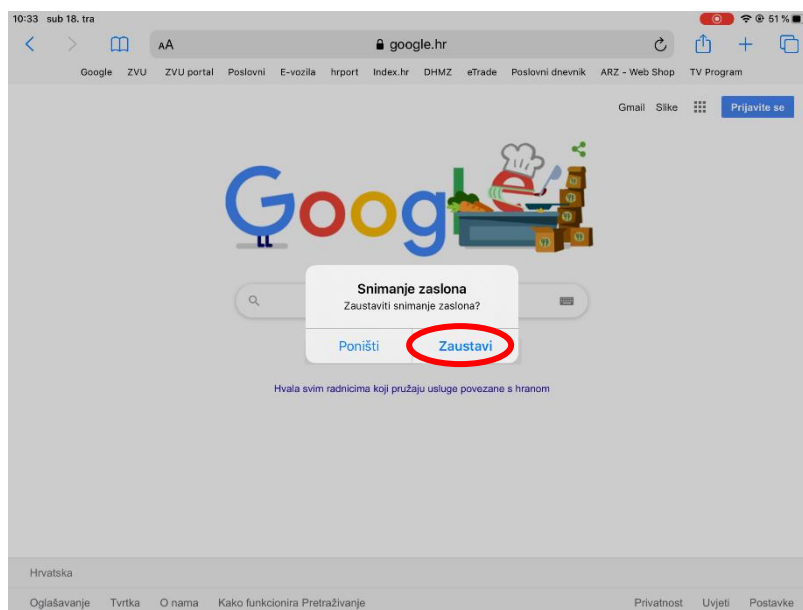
10:33 sub 18. tra

51 %

AA

google.hr

Google ZVU ZVU portal Poslovni E-vozila hrport Index.hr DHMZ eTrade Poslovni dnevnik ARZ - Web Shop TV Program

Gmail Slike Prijavite se

Snimanje zaslona

Zaustaviti snimanje zaslona?

Poništi Zaustavi

Hvala svim radnicima koji pružaju usluge povezane s hranom

Hrvatska

Oglašavanje Tvrtka O nama Kako funkcionira Pretraživanje Privatnost Uvjeti Postavke